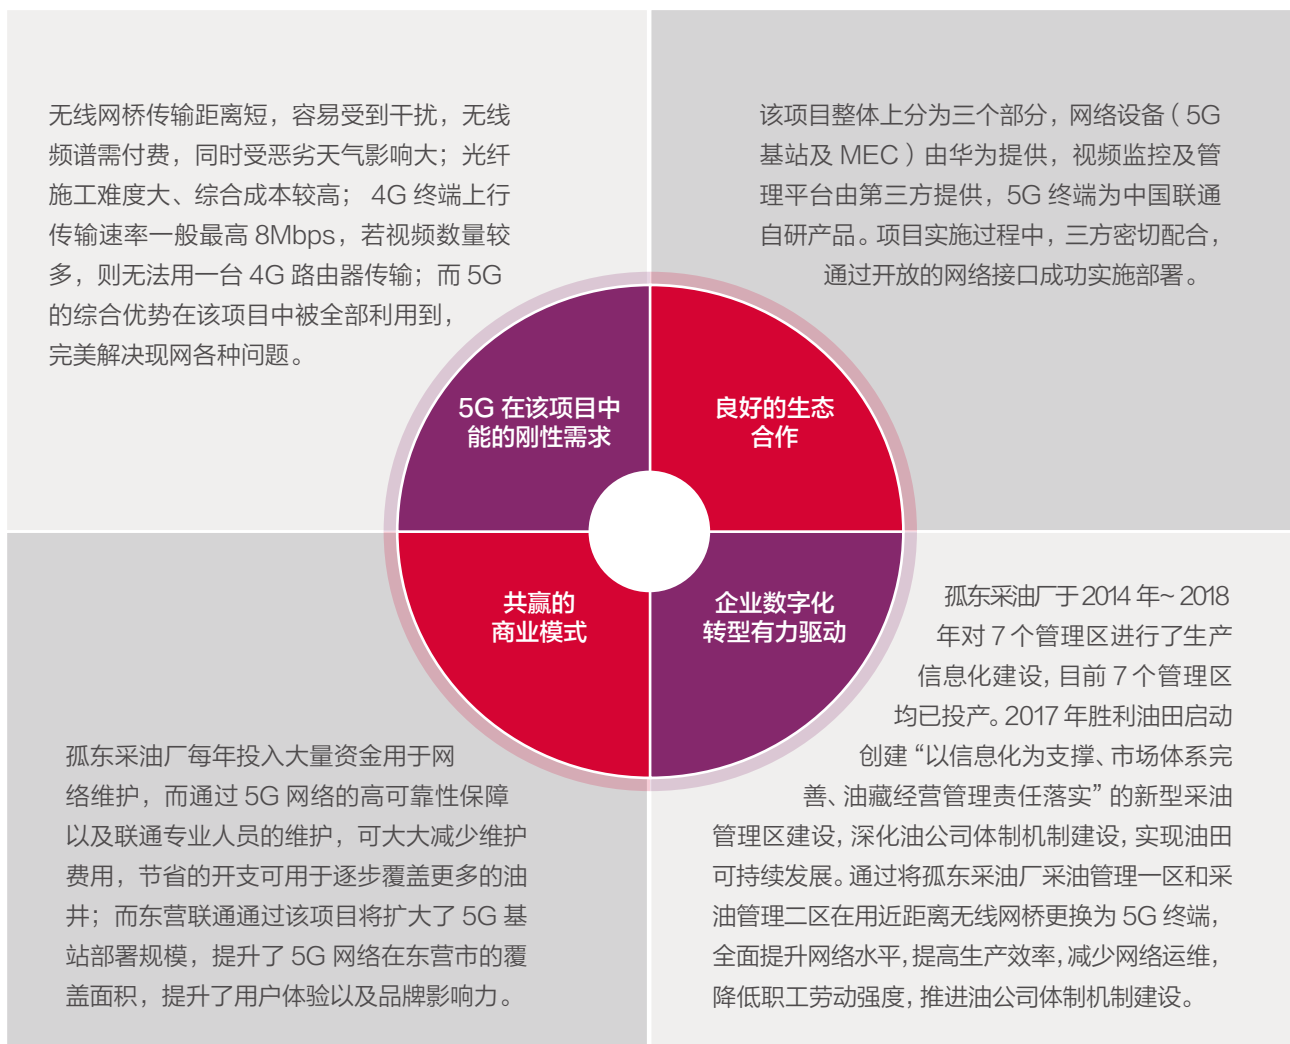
无线网桥传输距离短，容易受到干扰，无线频谱需付费，同时受恶劣天气影响大；光纤施工难度大、综合成本较高； 4G 终端上行传输速率一般最高 8Mbps，若视频数量较多，则无法用一台 4G 路由器传输；而 5G 的综合优势在该项目中被全部利用到，完美解决现网各种问题。

该项目整体上分为三个部分，网络设备（5G 基站及 MEC）由华为提供，视频监控及管理平台由第三方提供，5G 终端为中国联通自研产品。项目实施过程中，三方密切配合，通过开放的网络接口成功实施部署。

5G 在该项目中能的刚性需求

良好的生态合作

共赢的商业模式

企业数字化转型有力驱动

孤东采油厂于 2014 年~ 2018 年对 7 个管理区进行了生产信息化建设，目前 7 个管理区均已投产。2017 年胜利油田启动创建“以信息化为支撑、市场体系完善、油藏经营管理责任落实”的新型采油管理区建设，深化油公司体制机制建设，实现油田可持续发展。通过将孤东采油厂采油管理一区和采油管理二区在用近距离无线网桥更换为 5G 终端，全面提升网络水平，提高生产效率，减少网络运维，降低职工劳动强度，推进油公司体制机制建设。

孤东采油厂每年投入大量资金用于网络维护，而通过 5G 网络的高可靠性保障以及联通专业人员的维护，可大大减少维护费用，节省的开支可用于逐步覆盖更多的油井；而东营联通通过该项目将扩大了 5G 基站部署规模，提升了 5G 网络在东营市的覆盖面积，提升了用户体验以及品牌影响力。